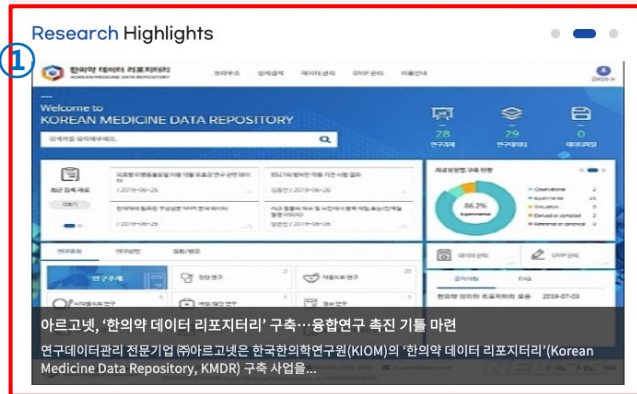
Research Highlights

①

한의약 데이터 리포지터리
KOREAN MEDICINE DATA REPOSITORY

Welcome to
KOREAN MEDICINE DATA REPOSITORY

28
29
0

86.2%

아르고넷, '한의약 데이터 리포지터리' 구축…융합연구 촉진 기틀 마련

연구데이터관리 전문기업 ㈜아르고넷은 한국한의학연구원(KIOM)의 '한의약 데이터 리포지터리'(Korean Medicine Data Repository, KMDR) 구축 사업을...